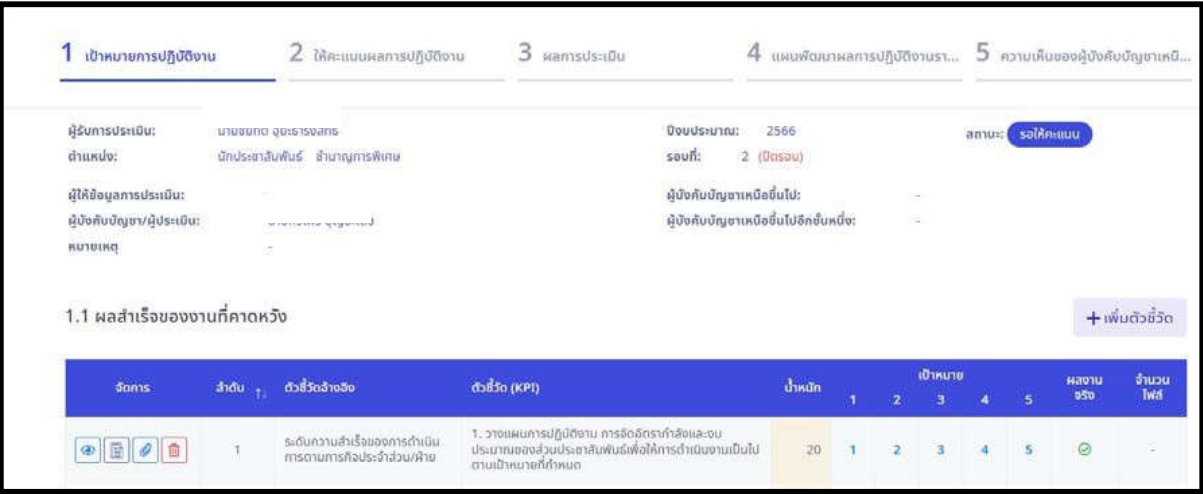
1 เป้าหมายการปฏิบัติงาน 2 ให้คะแนนผลการปฏิบัติงาน 3 ผลการประเมิน 4 แผนพัฒนาผลการปฏิบัติงานรา... 5 ความเห็นของผู้บังคับบัญชาเหนื...

ผู้รับการประเมิน: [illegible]
ตำแหน่ง: นักประชาสัมพันธ์ ชำนาญการพิเศษ
ปีงบประมาณ: 2566
รอบที่: 2 (ปิดรอบ)
สถานะ: รอให้คะแนน

ผู้ให้ข้อมูลการประเมิน: -
ผู้บังคับบัญชา/ผู้ประเมิน: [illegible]
หมายเหตุ -
ผู้บังคับบัญชาเหนือขึ้นไป: -
ผู้บังคับบัญชาเหนือขึ้นไปอีกชั้นหนึ่ง: -

1.1 ผลสำเร็จของงานที่คาดหวัง

+ เพิ่มตัวชี้วัด

| จัดการ | ลำดับ | ตัวชี้วัดอ้างอิง | ตัวชี้วัด (KPI) | น้ำหนัก | เป้าหมาย 1 | 2 | 3 | 4 | 5 | ผลงานจริง | จำนวนไฟล์ |
|---|---|---|---|---|---|---|---|---|---|---|---|
| | 1 | ระดับความสำเร็จของการดำเนินการตามภารกิจประจำส่วน/ฝ่าย | 1. วางแผนการปฏิบัติงาน การจัดอัตรากำลังและงบประมาณของส่วนประชาสัมพันธ์เพื่อให้การดำเนินงานเป็นไปตามเป้าหมายที่กำหนด | 20 | 1 | 2 | 3 | 4 | 5 | | - |